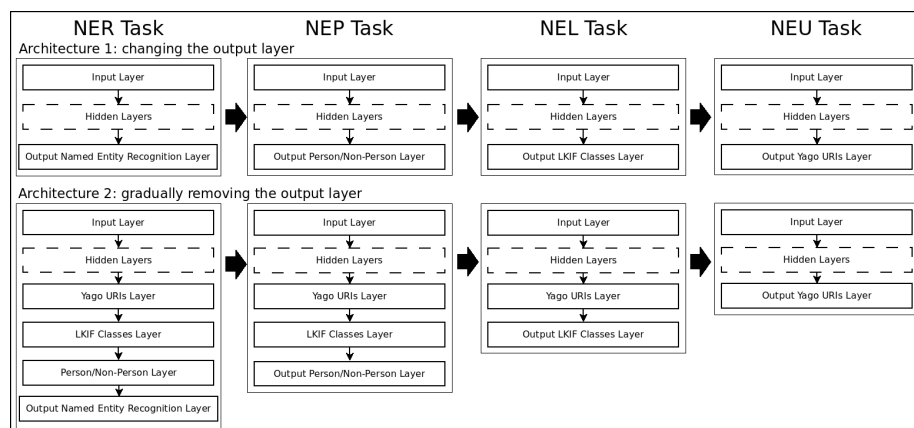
NER Task

NEP Task

NEL Task

NEU Task

Architecture 1: changing the output layer

Input Layer
Hidden Layers
Output Named Entity Recognition Layer

Input Layer
Hidden Layers
Output Person/Non-Person Layer

Input Layer
Hidden Layers
Output LKIF Classes Layer

Input Layer
Hidden Layers
Output Yago URIs Layer

Architecture 2: gradually removing the output layer

Input Layer
Hidden Layers
Yago URIs Layer
LKIF Classes Layer
Person/Non-Person Layer
Output Named Entity Recognition Layer

Input Layer
Hidden Layers
Yago URIs Layer
LKIF Classes Layer
Output Person/Non-Person Layer

Input Layer
Hidden Layers
Yago URIs Layer
Output LKIF Classes Layer

Input Layer
Hidden Layers
Output Yago URIs Layer